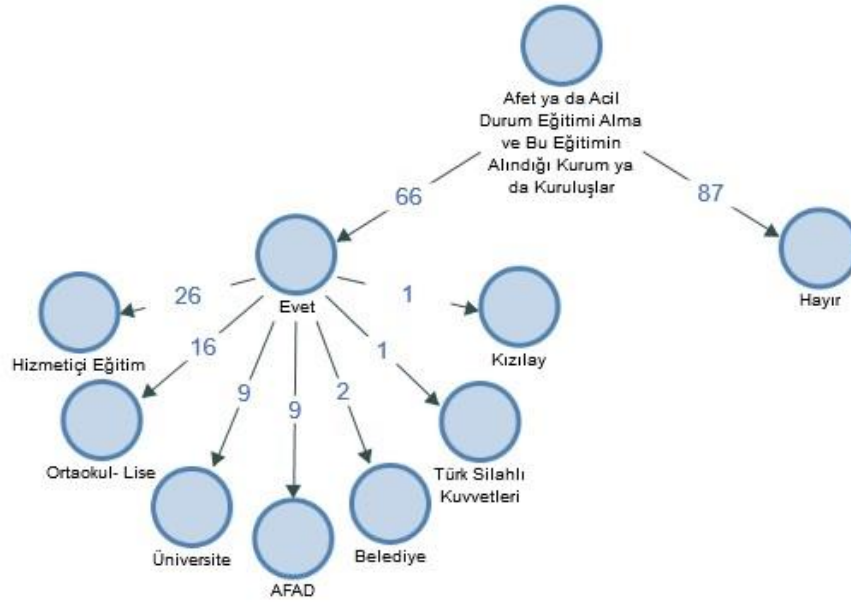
Afet ya da Acil Durum Eğitimi Alma ve Bu Eğitimin Alındığı Kurum ya da Kuruluşlar

66

87

Evet

Hayır

26

Hizmetiçi Eğitim

16

Ortaokul- Lise

9

Üniversite

9

AFAD

2

Belediye

1

Türk Silahlı Kuvvetleri

1

Kızılay